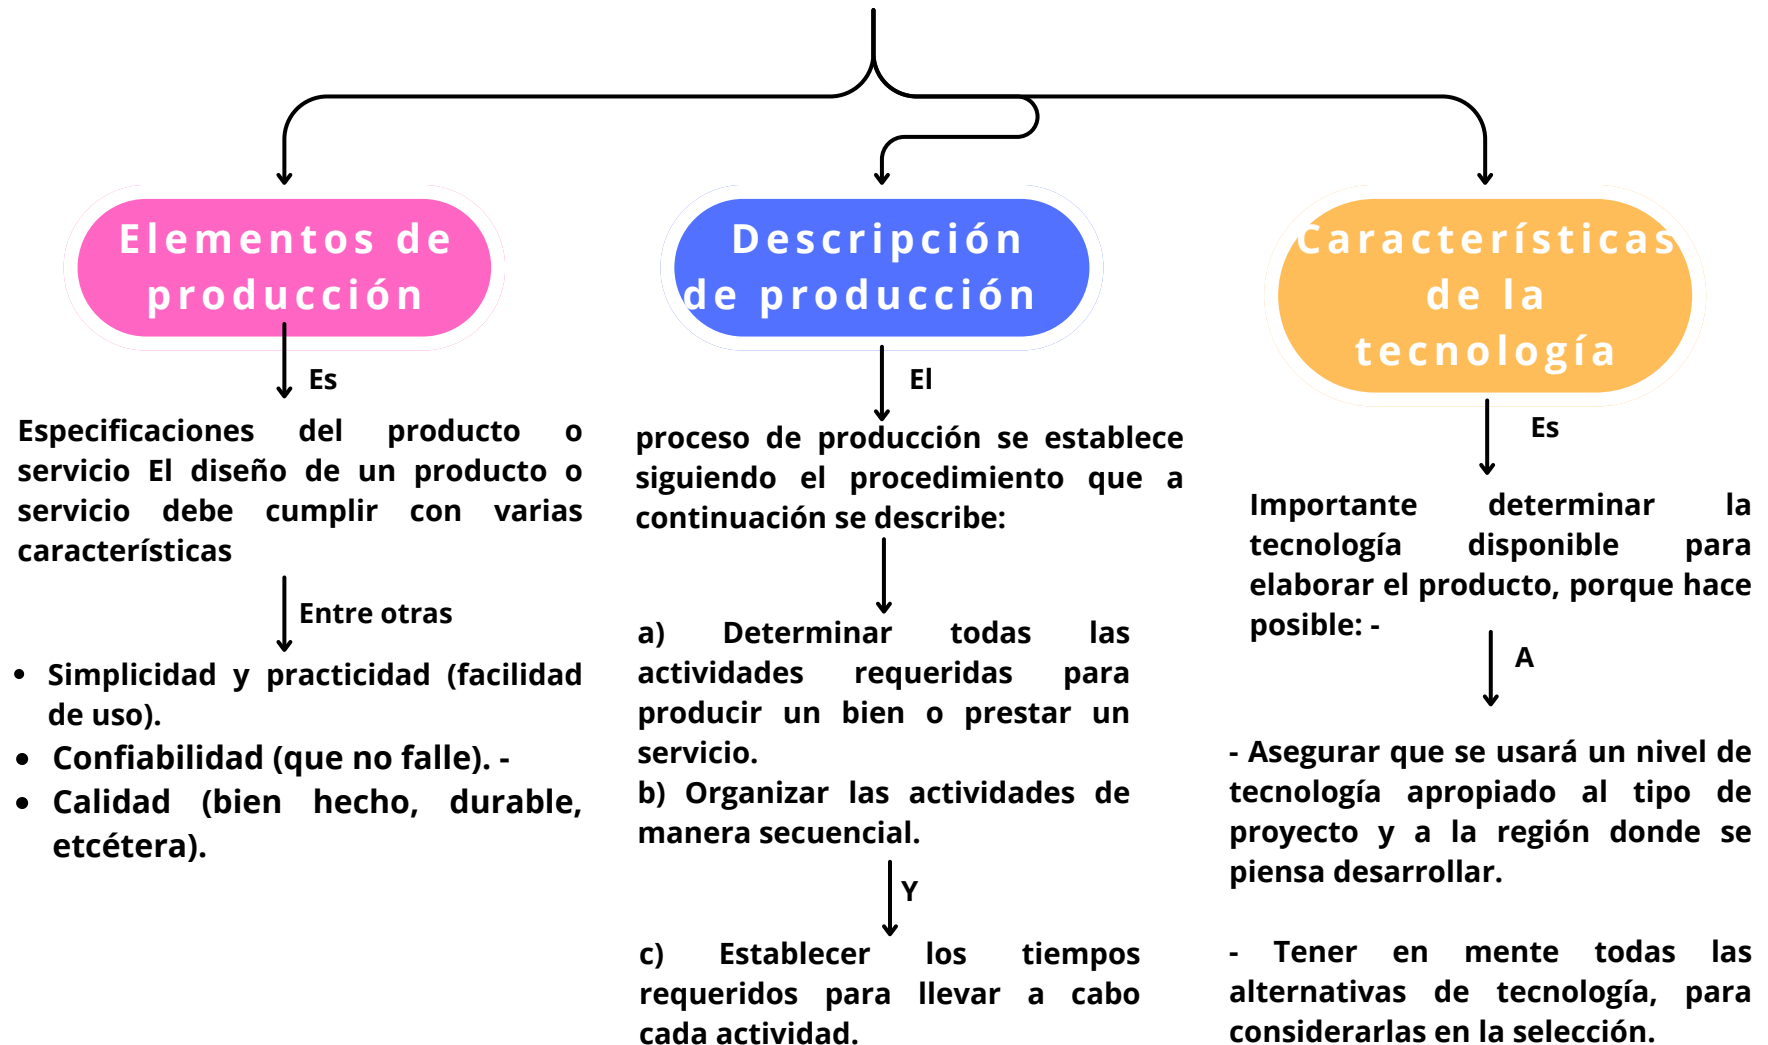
Elementos de producción

Es

Especificaciones del producto o servicio El diseño de un producto o servicio debe cumplir con varias características

Entre otras

- Simplicidad y practicidad (facilidad de uso).
- Confiabilidad (que no falle). -
- Calidad (bien hecho, durable, etcétera).

Descripción de producción

El

proceso de producción se establece siguiendo el procedimiento que a continuación se describe:

a) Determinar todas las actividades requeridas para producir un bien o prestar un servicio.
b) Organizar las actividades de manera secuencial.

Y

c) Establecer los tiempos requeridos para llevar a cabo cada actividad.

Características de la tecnología

Es

Importante determinar la tecnología disponible para elaborar el producto, porque hace posible: -

A

- Asegurar que se usará un nivel de tecnología apropiado al tipo de proyecto y a la región donde se piensa desarrollar.

- Tener en mente todas las alternativas de tecnología, para considerarlas en la selección.